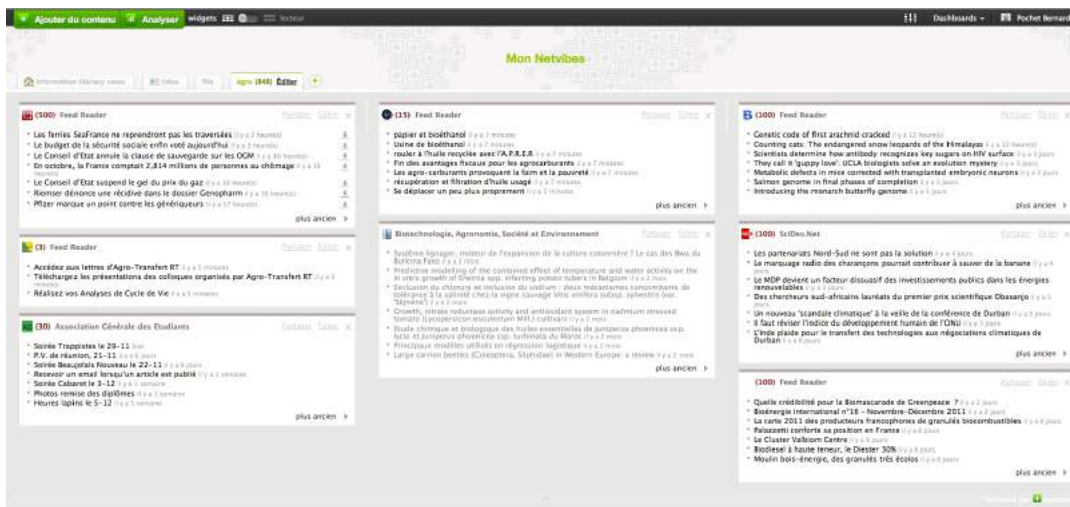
Ajouter du contenu Analyser widgets lecteur

Dashboards Pochet Bernard

Mon Netvibes

Information literacy news Inbox Fils agro (848) Éditer +

(500) Feed Reader Partager Éditer

Les ferries SeaFrance ne reprendront pas les traversées il y a 2 heures
Le budget de la sécurité sociale enfin voté aujourd'hui il y a 3 heures
Le Conseil d'Etat annule la clause de sauvegarde sur les OGM il y a 10 heures
En octobre, la France comptait 2,814 millions de personnes au chômage il y a 10 heures
Le Conseil d'Etat suspend le gel du prix du gaz il y a 10 heures
Riemser dénonce une récidive dans le dossier Genopharm il y a 16 heures
Pfizer marque un point contre les génériqueurs il y a 17 heures

plus ancien

(3) Feed Reader Partager Éditer

Accédez aux lettres d'Agro-Transfert RT il y a 5 minutes
Téléchargez les présentations des colloques organisés par Agro-Transfert RT il y a 5 minutes
Réalisez vos Analyses de Cycle de Vie il y a 5 minutes

(30) Association Générale des Etudiants Partager Éditer

Soirée Trappistes le 29–11 hier
P.V. de réunion, 21–11 il y a 6 jours
Soirée Beaujolais Nouveau le 22–11 il y a 9 jours
Recevoir un email lorsqu'un article est publié il y a 1 semaine
Soirée Cabaret le 3–12 il y a 1 semaine
Photos remise des diplômes il y a 1 semaine
Heures lapins le 5–12 il y a 1 semaine

plus ancien

(15) Feed Reader Partager Éditer

papier et bioéthanol il y a 7 minutes
Usine de bioéthanol il y a 7 minutes
rouler à l'huile recyclée avec l'A.P.R.E.R il y a 7 minutes
Fin des avantages fiscaux pour les agrocarburants il y a 7 minutes
Les agro-carburants provoquent la faim et la pauvreté il y a 7 minutes
récupération et filtration d'huile usagé il y a 7 minutes
Se déplacer un peu plus proprement il y a 7 minutes

plus ancien

Biotechnologie, Agronomie, Société et Environnement Partager Éditer

Système lignager, moteur de l'expansion de la culture cotonnière ? Le cas des Bwa du Burkina Faso il y a 2 mois
Predictive modeling of the combined effect of temperature and water activity on the in vitro growth of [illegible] infecting potato tubers in Belgium il y a 2 mois
Exclusion du chlorure et inclusion du sodium : deux mécanismes concomitants de tolérance à la salinité chez la vigne sauvage Vitis vinifera subsp. sylvestris (var. 'Séjnène') il y a 2 mois
Growth, nitrate reductase activity and antioxidant system in cadmium stressed tomato (Lycopersicon esculentum Mill.) cultivars il y a 2 mois
Étude chimique et biologique des huiles essentielles de Juniperus phoenicea ssp. lycia et Juniperus phoenicea ssp. turbinata du Maroc il y a 2 mois
Principaux modèles utilisés en régression logistique il y a 2 mois
Large carrion beetles (Coleoptera, Silphidae) in Western Europe: a review il y a 2 mois

plus ancien

(100) Feed Reader Partager Éditer

Genetic code of first arachnid cracked il y a 12 heures
Counting cats: The endangered snow leopards of the Himalayas il y a 12 heures
Scientists determine how antibody recognizes key sugars on HIV surface il y a 3 jours
They call it 'guppy love': UCLA biologists solve an evolution mystery il y a 3 jours
Metabolic defects in mice corrected with transplanted embryonic neurons il y a 4 jours
Salmon genome in final phases of completion il y a 5 jours
Introducing the monarch butterfly genome il y a 5 jours

plus ancien

(100) SciDev.Net Partager Éditer

Les partenariats Nord-Sud ne sont pas la solution il y a 4 jours
Le marquage radio des charançons pourrait contribuer à sauver de la banane il y a 4 jours
Le MDP devient un facteur dissuasif des investissements publics dans les énergies renouvelables il y a 4 jours
Des chercheurs sud-africains lauréats du premier prix scientifique Obasanjo il y a 5 jours
Un nouveau 'scandale climatique' à la veille de la conférence de Durban il y a 5 jours
Il faut réviser l'indice du développement humain de l'ONU il y a 5 jours
L'Inde plaide pour le transfert des technologies aux négociations climatiques de Durban il y a 6 jours

plus ancien

(100) Feed Reader Partager Éditer

Quelle crédibilité pour le Biomascarade de Greenpeace ? il y a 2 jours
Bioénergie international n°16 – Novembre-Décembre 2011 il y a 2 jours
La carte 2011 des producteurs francophones de granulés biocombustibles il y a 6 jours
Palazzetti conforte sa position en France il y a 6 jours
Le Cluster Valbiom Centre il y a 6 jours
Biodiesel à haute teneur, le Diester 30% il y a 6 jours
Moulin bois-énergie, des granulés très écolos il y a 6 jours

plus ancien